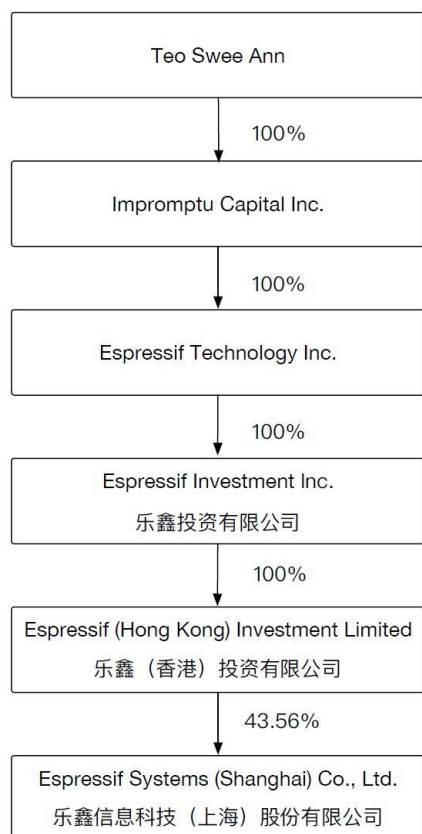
Teo Swee Ann

100%

Impromptu Capital Inc.

100%

Espressif Technology Inc.

100%

Espressif Investment Inc.
乐鑫投资有限公司

100%

Espressif (Hong Kong) Investment Limited
乐鑫（香港）投资有限公司

43.56%

Espressif Systems (Shanghai) Co., Ltd.
乐鑫信息科技（上海）股份有限公司